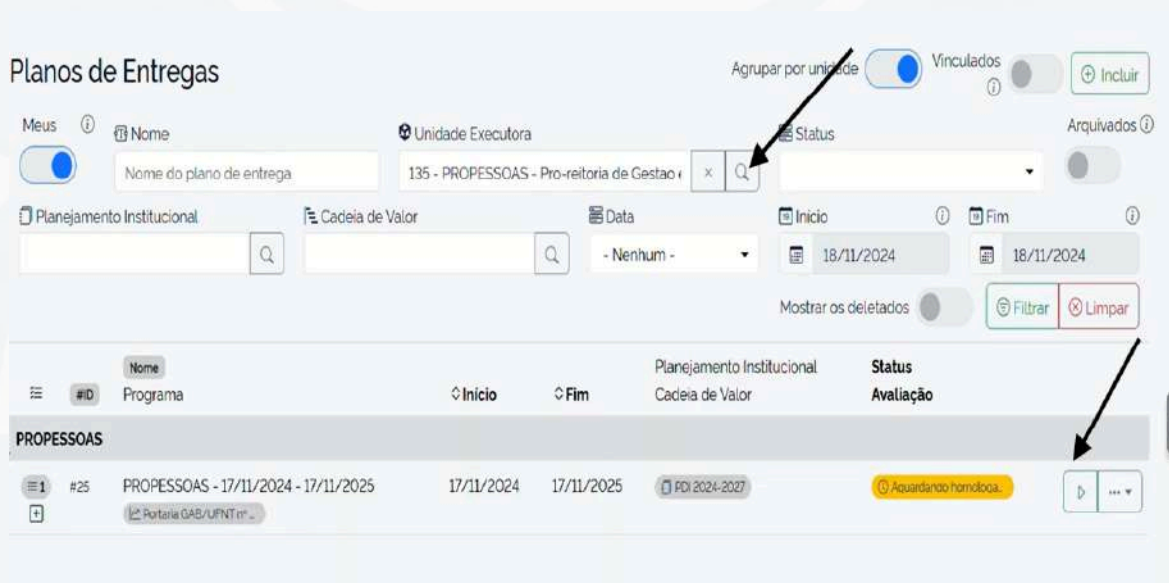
Planos de Entregas

Agrupar por unidade

Vinculados ⓘ

⊕ Incluir

Meus ⓘ

Nome

Nome do plano de entrega

Unidade Executora

135 - PROPESSOAS - Pro-reitoria de Gestao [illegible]

Status

Arquivados ⓘ

Planejamento Institucional

Cadeia de Valor

Data

- Nenhum -

Inicio ⓘ

18/11/2024

Fim ⓘ

18/11/2024

Mostrar os deletados

Filtrar

Limpar

| | #ID | Nome Programa | Início | Fim | Planejamento Institucional Cadeia de Valor | Status Avaliação | |
|---|---|---|---|---|---|---|---|
| PROPESSOAS | | | | | | | |
| 1 | #25 | PROPESSOAS - 17/11/2024 - 17/11/2025 Portaria GAB/UFNT nº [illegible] | 17/11/2024 | 17/11/2025 | PDI 2024-2027 | Aguardando homologa.. | |